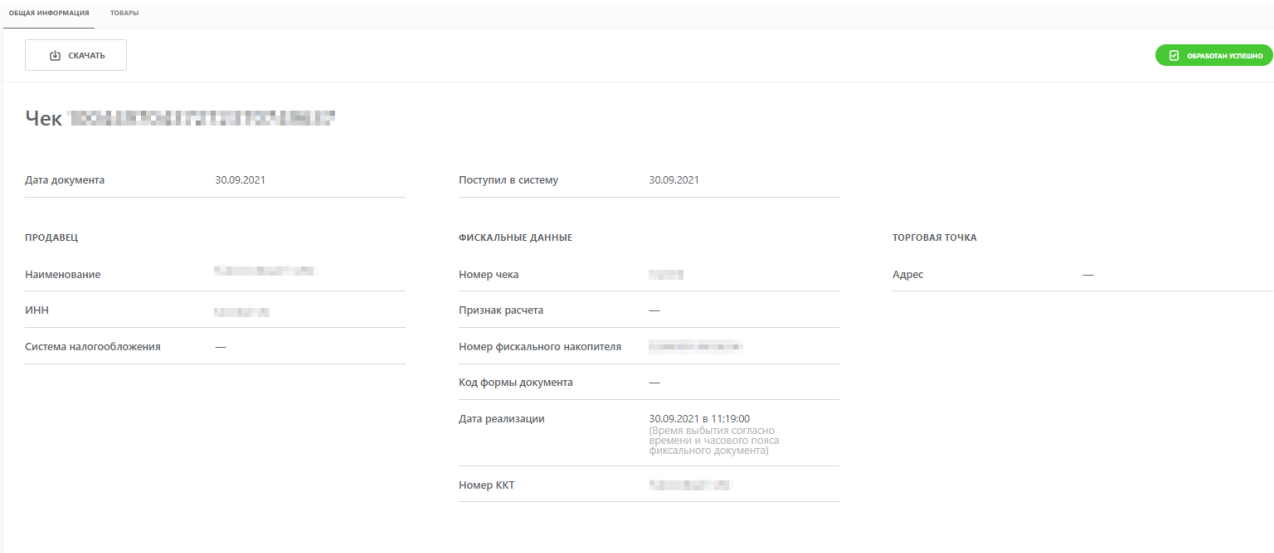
ОБЩАЯ ИНФОРМАЦИЯ ТОВАРЫ

СКАЧАТЬ

ОБРАБОТАН УСПЕШНО

Чек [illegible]

Дата документа 30.09.2021

Поступил в систему 30.09.2021

ПРОДАВЕЦ

Наименование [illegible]

ИНН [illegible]

Система налогообложения —

ФИСКАЛЬНЫЕ ДАННЫЕ

Номер чека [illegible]

Признак расчета —

Номер фискального накопителя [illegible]

Код формы документа —

Дата реализации 30.09.2021 в 11:19:00 (Время выбытия согласно времени и часового пояса фискального документа)

Номер ККТ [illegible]

ТОРГОВАЯ ТОЧКА

Адрес —